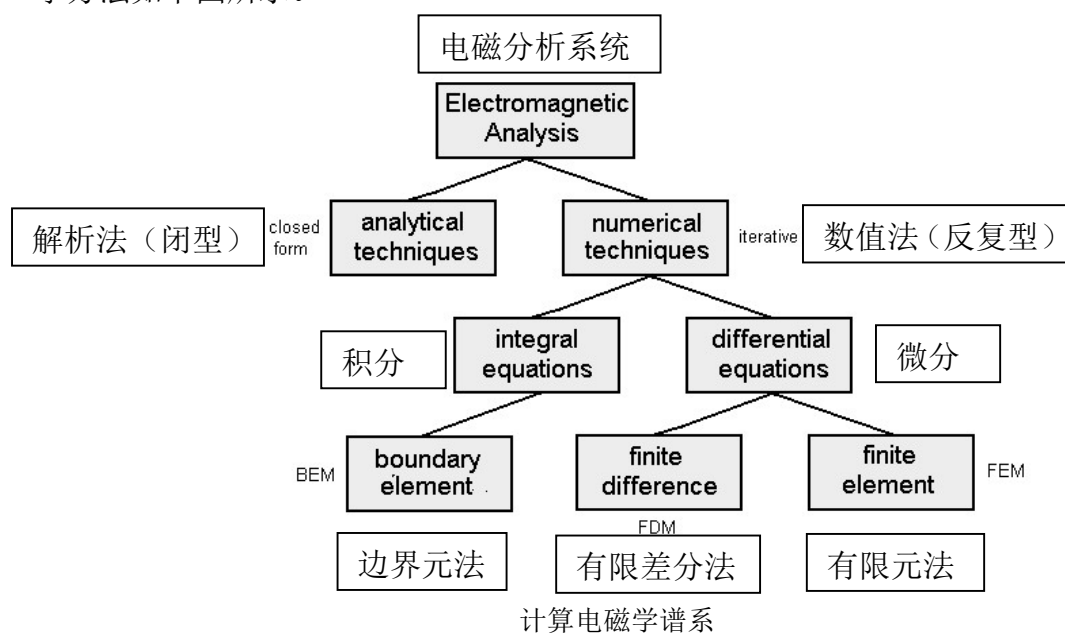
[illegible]

电磁分析系统

Electromagnetic Analysis

解析法（闭型）

closed form

analytical techniques

numerical techniques

iterative

数值法（反复型）

积分

integral equations

differential equations

微分

BEM

boundary element

finite difference

finite element

FEM

FDM

边界元法

有限差分法

有限元法

计算电磁学谱系